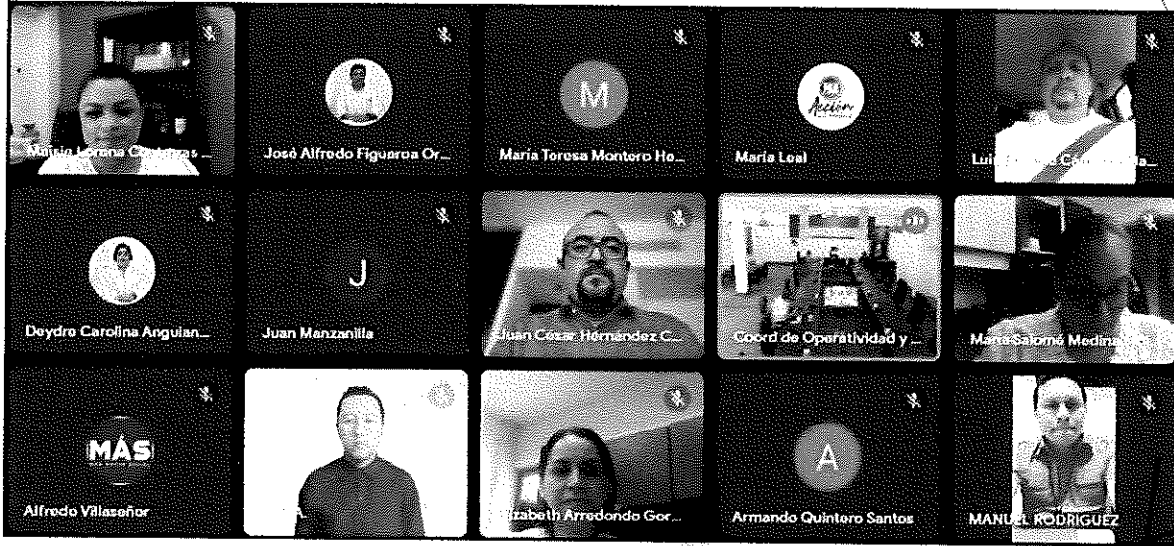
Maisia Lorena C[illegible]

José Alfredo Figueroa Or...

M

María Teresa Montero Ho...

Acción

María Leal

Lui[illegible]

Deydre Carolina Anguian...

J

Juan Manzanilla

Juan César Hernández C...

Coord de Operatividad y ...

María Salomé Medina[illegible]

MÁS

Alfredo Villaseñor

A

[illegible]lizabeth Arredondo Gor...

A

Armando Quintero Santos

MANUEL RODRIGUEZ